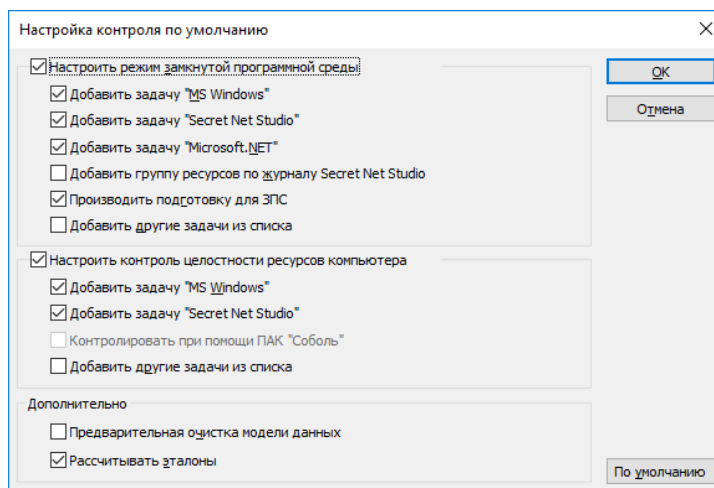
Настройка контроля по умолчанию

×

Настроить режим замкнутой программной среды

Добавить задачу "MS Windows"

Добавить задачу "Secret Net Studio"

Добавить задачу "Microsoft.NET"

Добавить группу ресурсов по журналу Secret Net Studio

Производить подготовку для ЗПС

Добавить другие задачи из списка

Настроить контроль целостности ресурсов компьютера

Добавить задачу "MS Windows"

Добавить задачу "Secret Net Studio"

Контролировать при помощи ПАК "Соболь"

Добавить другие задачи из списка

Дополнительно

Предварительная очистка модели данных

Рассчитывать эталоны

OK

Отмена

По умолчанию